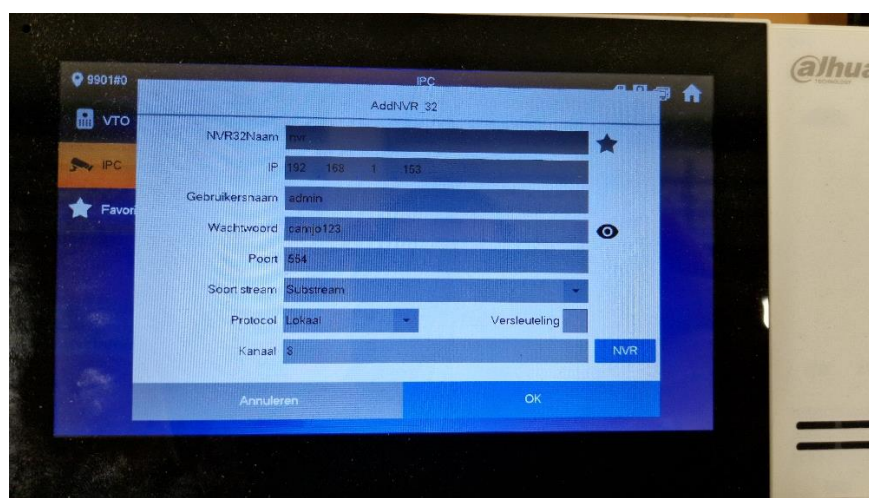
9901#0

IPC

VTO

IPC

Favori

AddNVR_32

NVR32Naam nvr

IP 192 168 1 153

Gebruikersnaam admin

Wachtwoord camjo123

Poort 554

Soort stream Substream

Protocol Lokaal

Versleuteling

Kanaal 8

NVR

Annuleren

OK

alhua